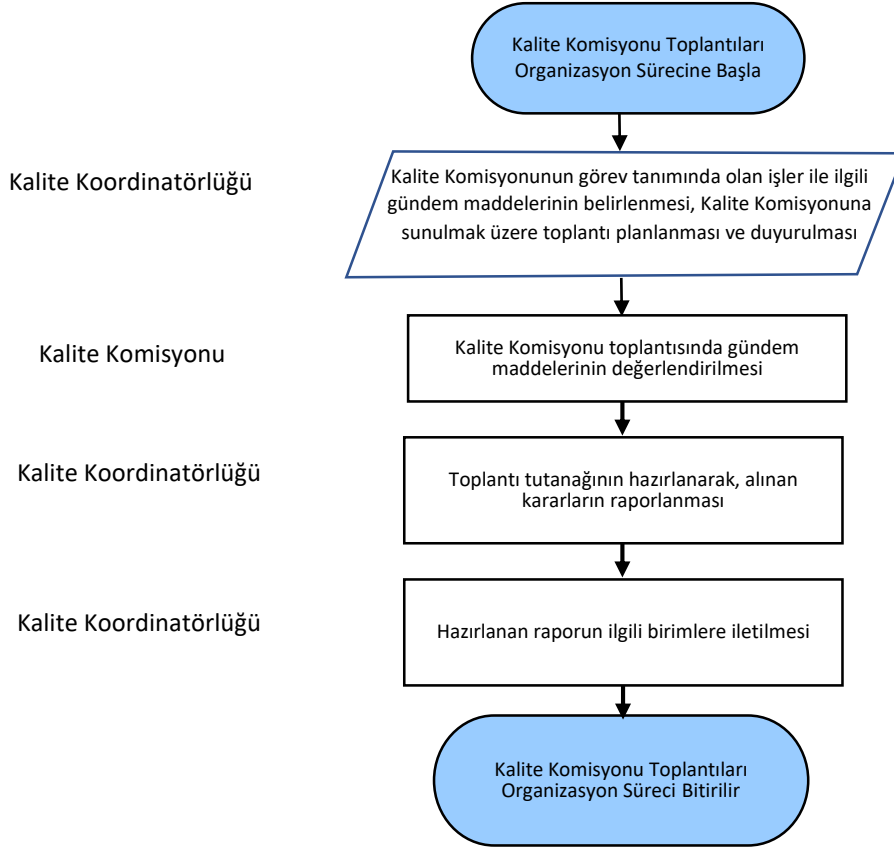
Kalite Komisyonu Toplantıları Organizasyon Sürecine Başla

Kalite Koordinatörlüğü

Kalite Komisyonunun görev tanımında olan işler ile ilgili gündem maddelerinin belirlenmesi, Kalite Komisyonuna sunulmak üzere toplantı planlanması ve duyurulması

Kalite Komisyonu

Kalite Komisyonu toplantısında gündem maddelerinin değerlendirilmesi

Kalite Koordinatörlüğü

Toplantı tutanağının hazırlanarak, alınan kararların raporlanması

Kalite Koordinatörlüğü

Hazırlanan raporun ilgili birimlere iletilmesi

Kalite Komisyonu Toplantıları Organizasyon Süreci Bitirilir